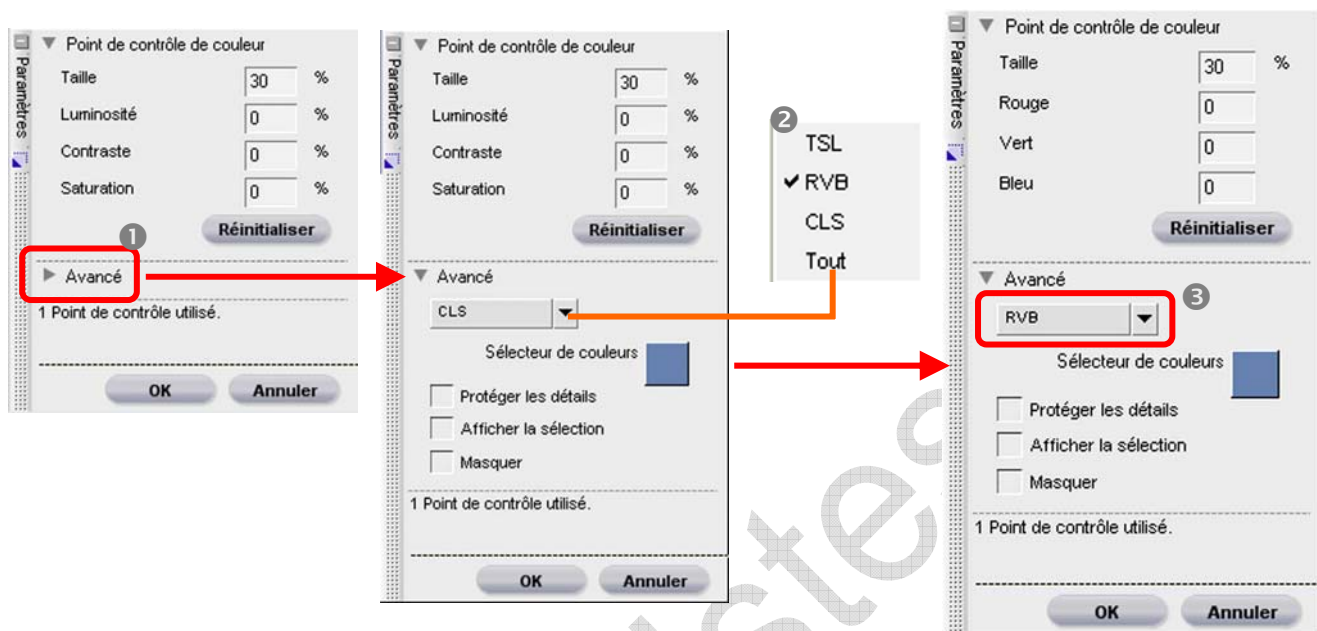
Paramètres

Point de contrôle de couleur

Taille 30 %

Luminosité 0 %

Contraste 0 %

Saturation 0 %

Réinitialiser

❶

Avancé

1 Point de contrôle utilisé.

OK Annuler

Paramètres

Point de contrôle de couleur

Taille 30 %

Luminosité 0 %

Contraste 0 %

Saturation 0 %

Réinitialiser

Avancé

CLS

Sélecteur de couleurs

Protéger les détails

Afficher la sélection

Masquer

1 Point de contrôle utilisé.

OK Annuler

❷

TSL

✔ RVB

CLS

Tout

Paramètres

Point de contrôle de couleur

Taille 30 %

Rouge 0

Vert 0

Bleu 0

Réinitialiser

Avancé

❸

RVB

Sélecteur de couleurs

Protéger les détails

Afficher la sélection

Masquer

1 Point de contrôle utilisé.

OK Annuler